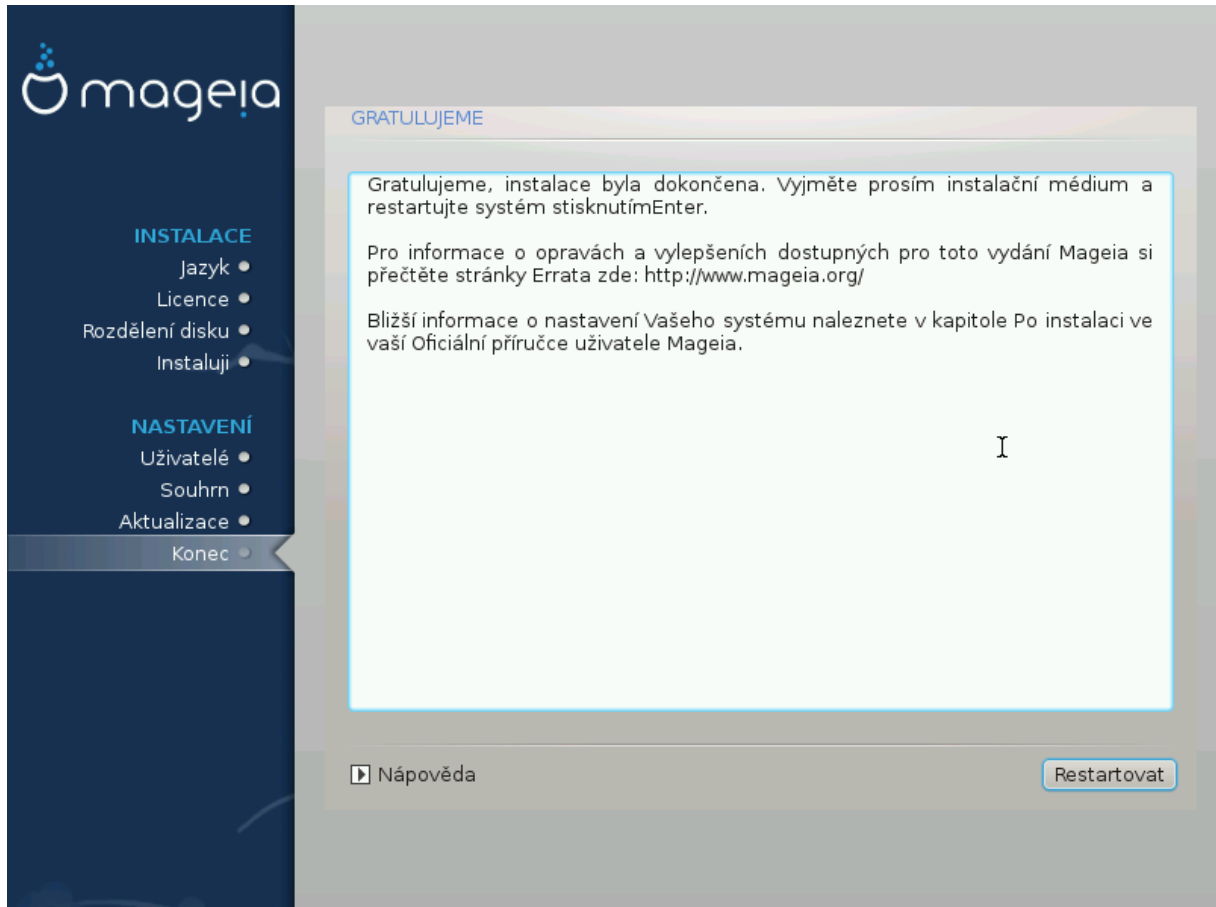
mageia

INSTALACE
Jazyk
Licence
Rozdělení disku
Instaluji

NASTAVENÍ
Uživatelé
Souhrn
Aktualizace
Konec

GRATULUJEME

Gratulujeme, instalace byla dokončena. Vyjměte prosím instalační médium a restartujte systém stisknutímEnter.

Pro informace o opravách a vylepšeních dostupných pro toto vydání Mageia si přečtěte stránky Errata zde: http://www.mageia.org/

Bližší informace o nastavení Vašeho systému naleznete v kapitole Po instalaci ve vaší Oficiální příručce uživatele Mageia.

Nápověda

Restartovat